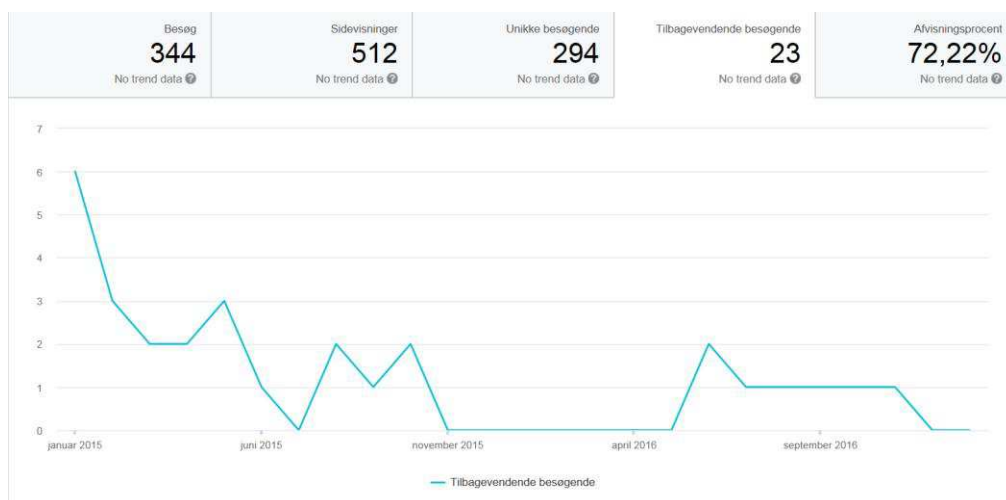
Besøg
344
No trend data

Sidevisninger
512
No trend data

Unikke besøgende
294
No trend data

Tilbagevendende besøgende
23
No trend data

Afvisningsprocent
72,22%
No trend data

7
6
5
4
3
2
1
0

januar 2015
juni 2015
november 2015
april 2016
september 2016

Tilbagevendende besøgende